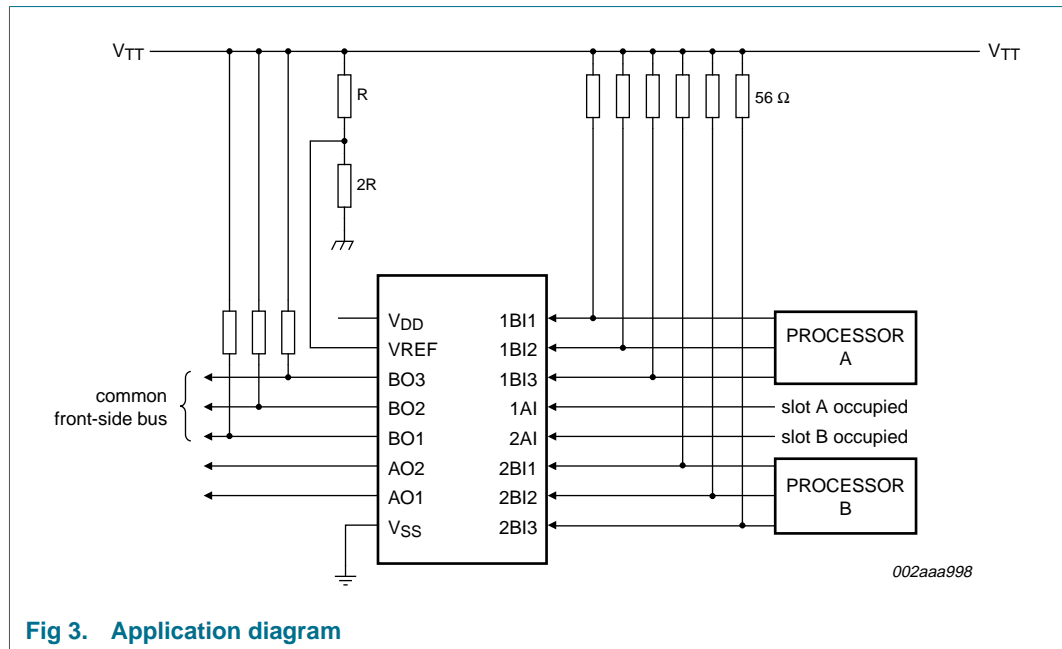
$V_{TT}$

$V_{TT}$

R

2R

56 Ω

$V_{DD}$

VREF

BO3

BO2

BO1

AO2

AO1

$V_{SS}$

1BI1

1BI2

1BI3

1AI

2AI

2BI1

2BI2

2BI3

common front-side bus

PROCESSOR A

slot A occupied

slot B occupied

PROCESSOR B

002aaa998

Fig 3. Application diagram